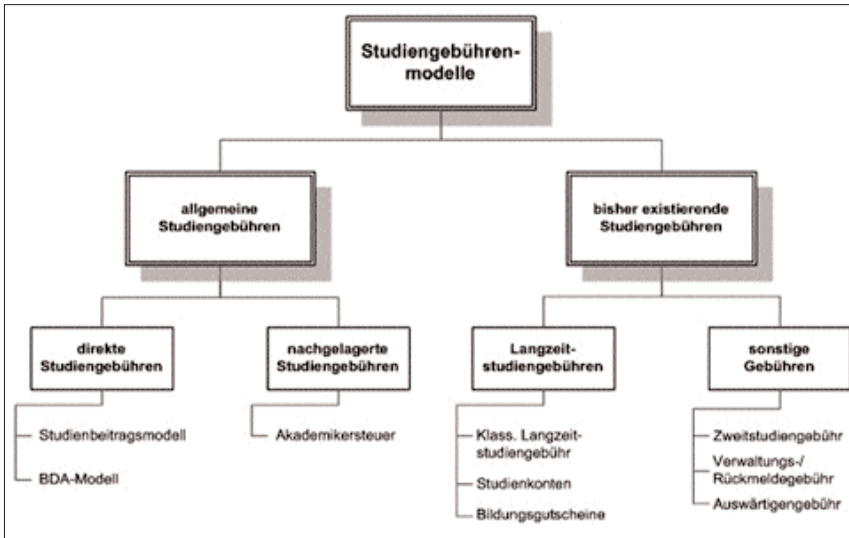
Studiengebühren-modelle

allgemeine Studiengebühren

bisher existierende Studiengebühren

direkte Studiengebühren

Studienbeitragsmodell

BDA-Modell

nachgelagerte Studiengebühren

Akademikersteuer

Langzeit-studiengebühren

Klass. Langzeit-studiengebühr

Studienkonten

Bildungsgutscheine

sonstige Gebühren

Zweitstudiengebühr

Verwaltungs-/ Rückmeldegebühr

Auswärtigengebühr